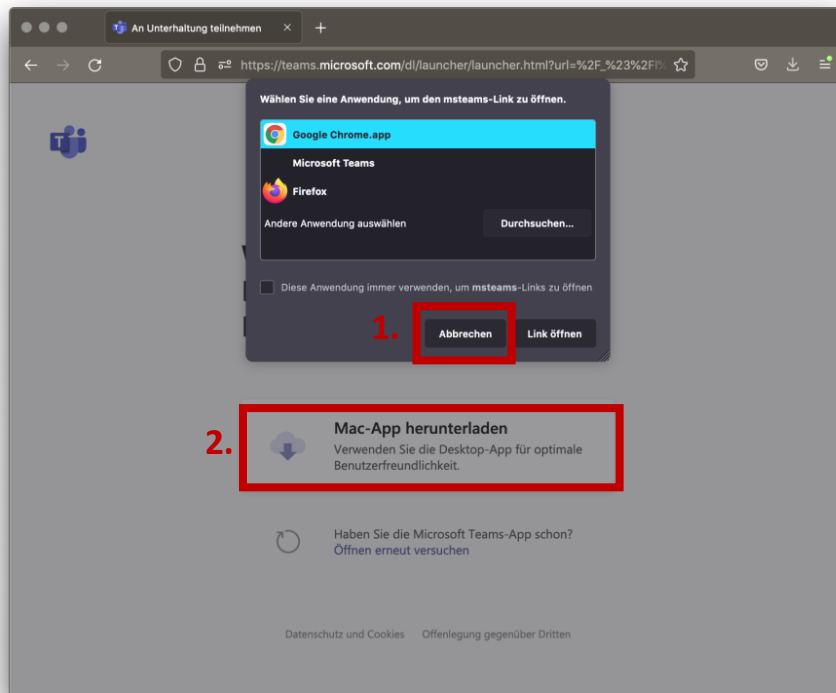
An Unterhaltung teilnehmen

https://teams.microsoft.com/dl/launcher/launcher.html?url=%2F_%23%2F

Wählen Sie eine Anwendung, um den msteams-Link zu öffnen.

Google Chrome.app

Microsoft Teams

Firefox

Andere Anwendung auswählen

Durchsuchen...

Diese Anwendung immer verwenden, um msteams-Links zu öffnen

1.

Abbrechen

Link öffnen

2.

Mac-App herunterladen

Verwenden Sie die Desktop-App für optimale Benutzerfreundlichkeit.

Haben Sie die Microsoft Teams-App schon?

Öffnen erneut versuchen

Datenschutz und Cookies

Offenlegung gegenüber Dritten